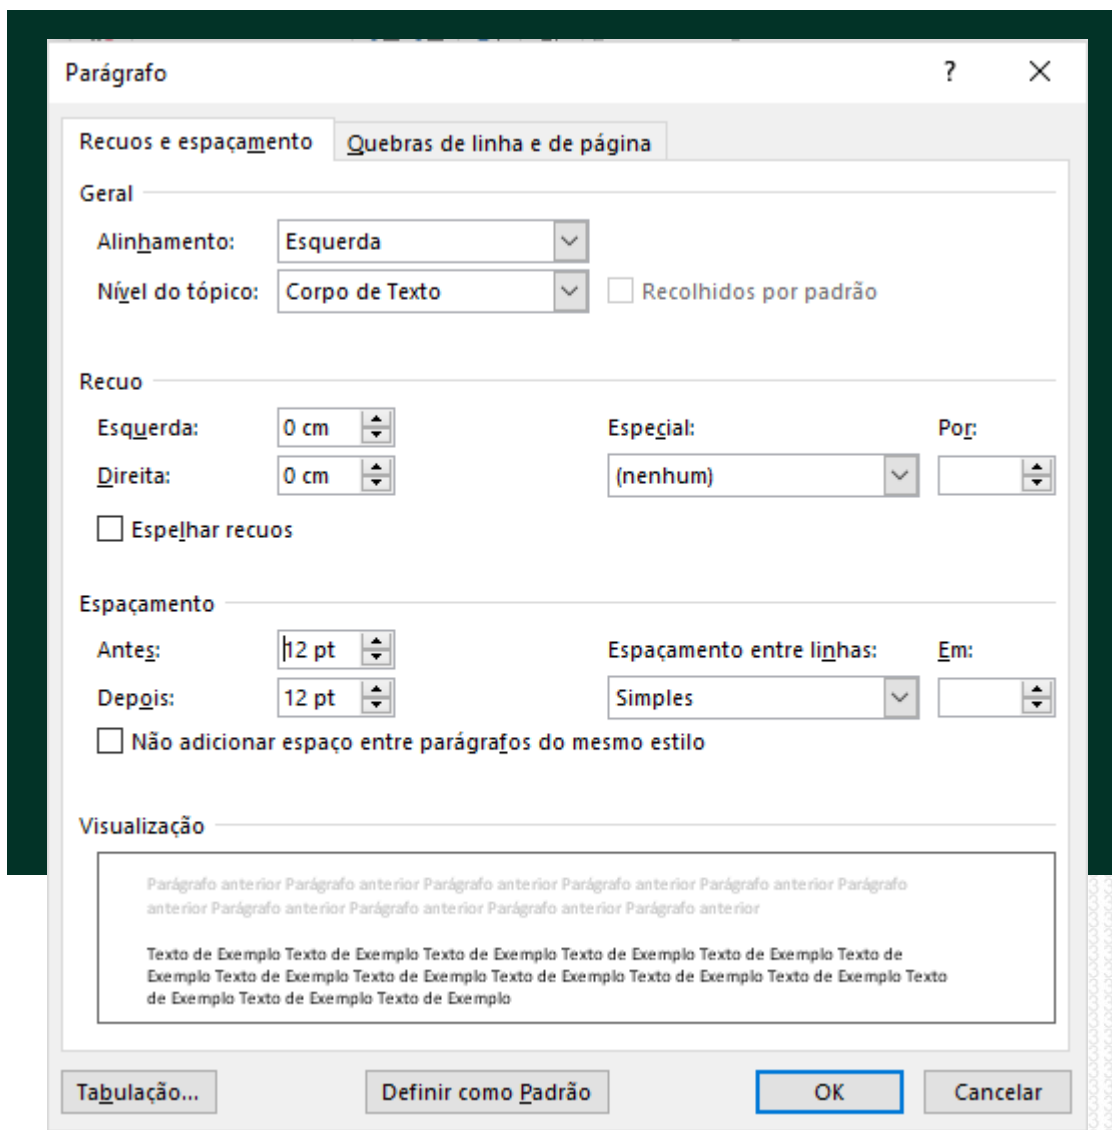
Parágrafo
?
X

Recuos e espaçamento
Quebras de linha e de página

Geral
Alinhamento: Esquerda
Nível do tópico: Corpo de Texto
Recolhidos por padrão

Recuo
Esquerda: 0 cm
Direita: 0 cm
Especial:
(nenhum)
Por:
Espelhar recuos

Espaçamento
Antes: 12 pt
Depois: 12 pt
Espaçamento entre linhas:
Simples
Em:
Não adicionar espaço entre parágrafos do mesmo estilo

Visualização

Parágrafo anterior Parágrafo anterior Parágrafo anterior Parágrafo anterior Parágrafo anterior Parágrafo anterior Parágrafo anterior Parágrafo anterior Parágrafo anterior Parágrafo anterior Parágrafo anterior

Texto de Exemplo Texto de Exemplo Texto de Exemplo Texto de Exemplo Texto de Exemplo Texto de Exemplo Texto de Exemplo Texto de Exemplo Texto de Exemplo Texto de Exemplo Texto de Exemplo Texto de Exemplo Texto de Exemplo Texto de Exemplo Texto de Exemplo

Tabulação...
Definir como Padrão
OK
Cancelar